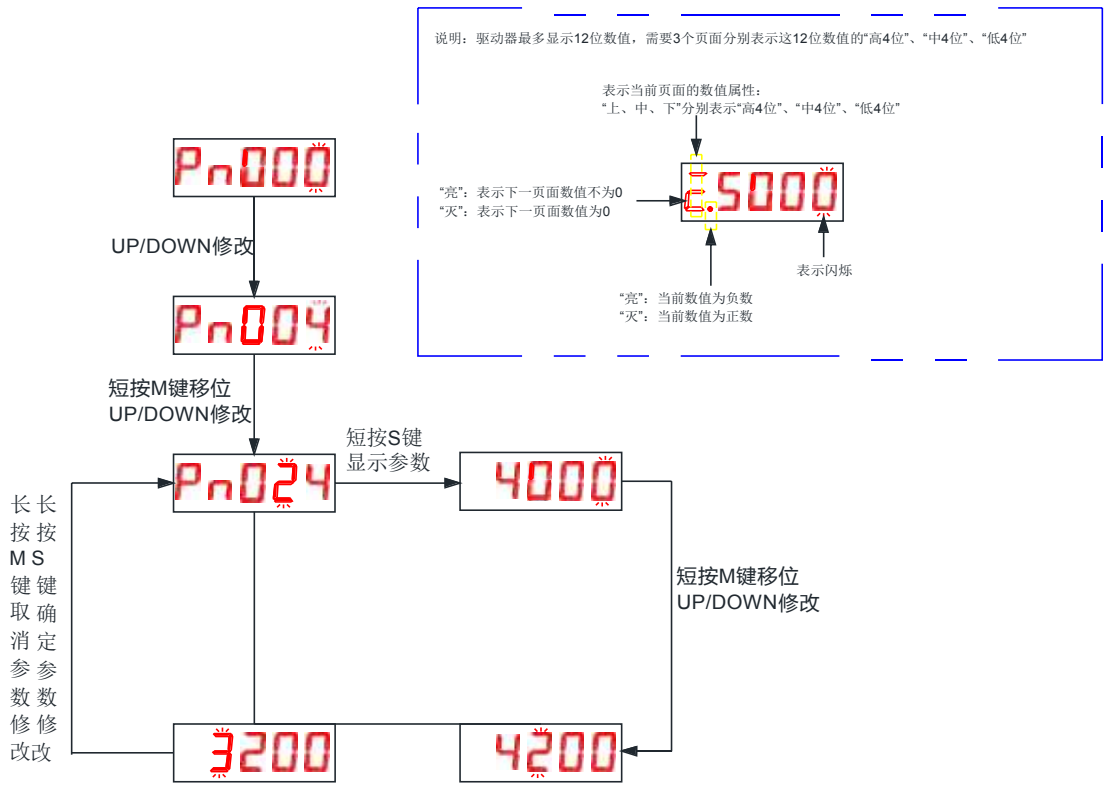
说明：驱动器最多显示12位数值，需要3个页面分别表示这12位数值的“高4位”、“中4位”、“低4位”

表示当前页面的数值属性：
“上、中、下”分别表示“高4位”、“中4位”、“低4位”

“亮”：表示下一页面数值不为0
“灭”：表示下一页面数值为0

5000

表示闪烁

“亮”：当前数值为负数
“灭”：当前数值为正数

Pn000

UP/DOWN修改

Pn004

短按M键移位
UP/DOWN修改

Pn024

短按S键
显示参数

4000

短按M键移位
UP/DOWN修改

长按M键取消参数修改

长按S键确定参数修改

3200

4200